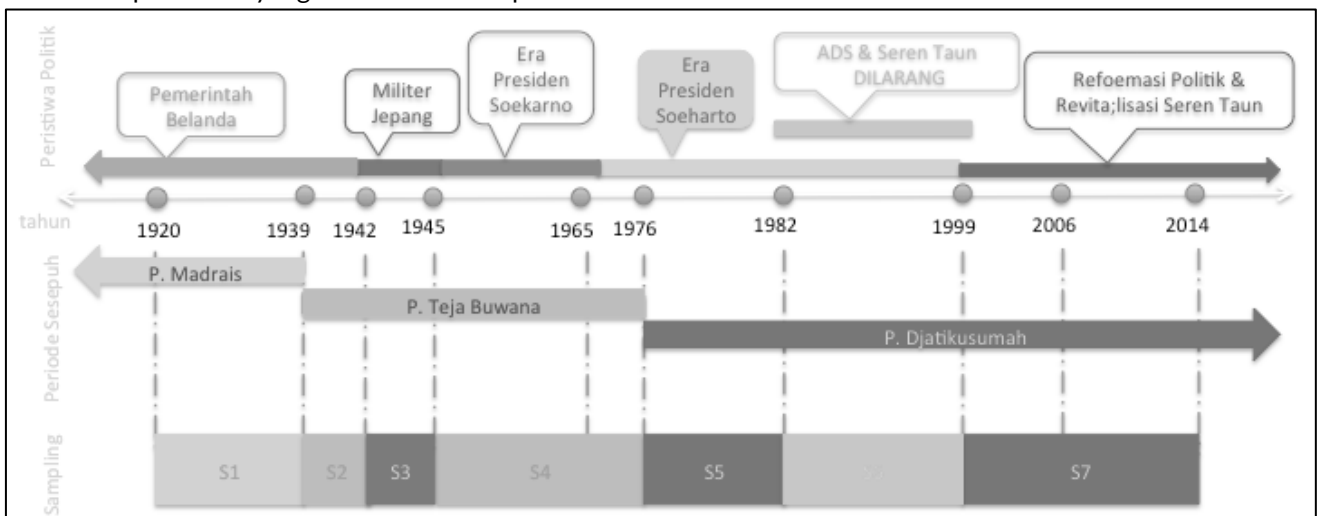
Peristiwa Politik

Pemerintah Belanda

Militer Jepang

Era Presiden Soekarno

Era Presiden Soeharto

ADS & Seren Taun DILARANG

Refoemasi Politik & Revita;lisasi Seren Taun

tahun

1920 1939 1942 1945 1965 1976 1982 1999 2006 2014

Periode Sesepuh

P. Madrais

P. Teja Buwana

P. Djatikusumah

Sampling

S1 S2 S3 S4 S5 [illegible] S7